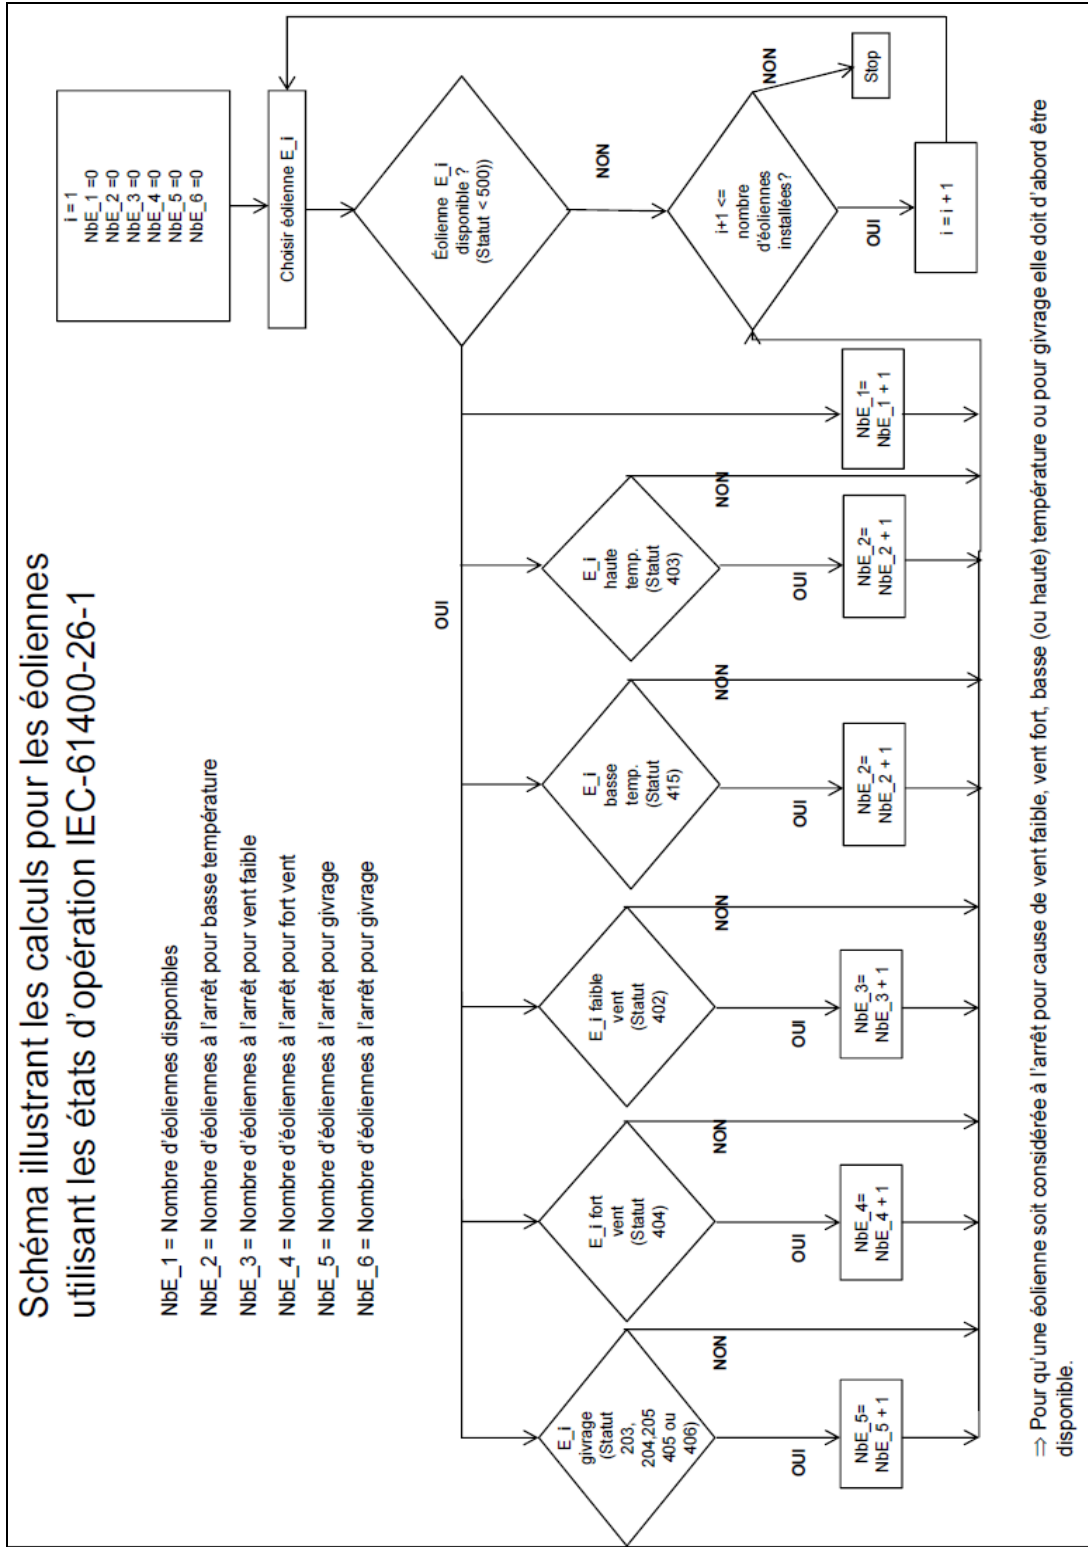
Schéma illustrant les calculs pour les éoliennes utilisant les états d'opération IEC-61400-26-1

NbE_1 = Nombre d'éoliennes disponibles

NbE_2 = Nombre d'éoliennes à l'arrêt pour basse température

NbE_3 = Nombre d'éoliennes à l'arrêt pour vent faible

NbE_4 = Nombre d'éoliennes à l'arrêt pour fort vent

NbE_5 = Nombre d'éoliennes à l'arrêt pour givrage

NbE_6 = Nombre d'éoliennes à l'arrêt pour givrage

i = 1
NbE_1 = 0
NbE_2 = 0
NbE_3 = 0
NbE_4 = 0
NbE_5 = 0
NbE_6 = 0

Choisir éolienne E_i

Éolienne E_i disponible ? (Statut < 500))

NON

i+1 <= nombre d'éoliennes installées?

NON

Stop

OUI

i = i + 1

OUI

NbE_1= NbE_1 + 1

E_i haute temp. (Statut 403)

NON

OUI

NbE_2= NbE_2 + 1

E_i basse temp. (Statut 415)

NON

OUI

NbE_2= NbE_2 + 1

E_i faible vent (Statut 402)

NON

OUI

NbE_3= NbE_3 + 1

E_i fort vent (Statut 404)

NON

OUI

NbE_4= NbE_4 + 1

E_i givrage (Statut 203, 204,205 405 ou 406)

NON

OUI

NbE_5= NbE_5 + 1

⇒ Pour qu'une éolienne soit considérée à l'arrêt pour cause de vent faible, vent fort, basse (ou haute) température ou pour givrage elle doit d'abord être disponible.